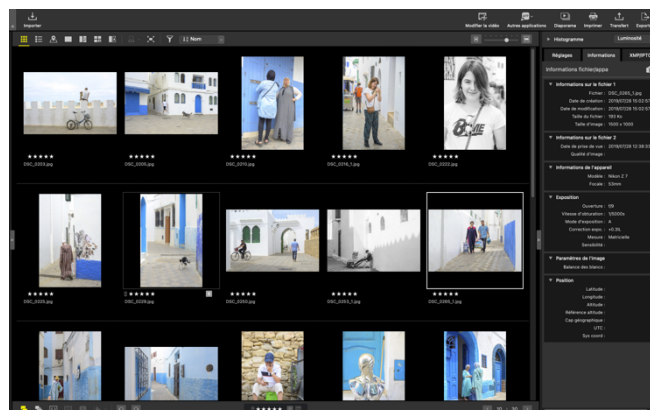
Importer

Modifier la vidéo
Autres applications
Diaporama
Imprimer
Transfert
Exporter

Nom

Histogramme
Luminosité

Réglages
Informations
XMP/IPTC

Informations fichier/appa

Informations sur le fichier 1
Fichier : DSC_0265_1.jpg
Date de création : 2019/07/28 15:02:57
Date de modification : 2019/07/28 15:02:57
Taille du fichier : 181 Ko
Taille d'image : 1500 x 1000

Informations sur le fichier 2
Date de prise de vue : 2019/07/28 12:36:53
Qualité d'image :

Informations de l'appareil
Modèle : Nikon Z 7
Focale : 53mm

Exposition
Ouverture : f/8
Vitesse d'obturation : 1/500s
Mode d'exposition : A
Correction expo. : +0.3IL
Mesure : Matricielle
Sensibilité :

Paramètres de l'image
Balance des blancs :

Position
Latitude :
Longitude :
Altitude :
Référence altitude :
Cap géographique :
UTC :
Sys coord :

DSC_0203.jpg
DSC_0205.jpg
DSC_0210.jpg
DSC_0216_1.jpg
DSC_0222.jpg
DSC_0225.jpg
DSC_0228.jpg
DSC_0250.jpg
DSC_0253_1.jpg
DSC_0265_1.jpg